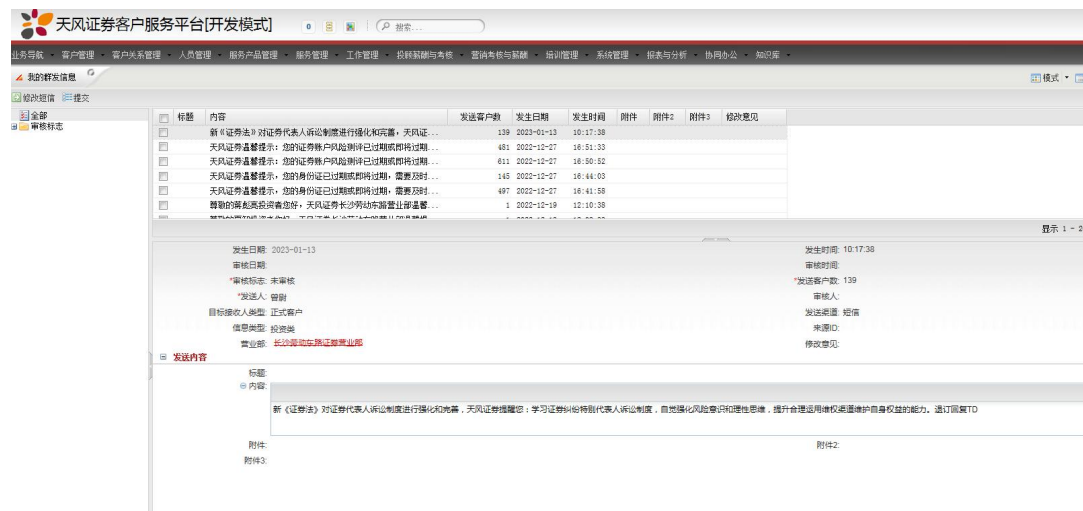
天风证券客户服务平台[开发模式]

搜索...

业务导航 · 客户管理 · 客户关系管理 · 人员管理 · 服务产品管理 · 服务管理 · 工作管理 · 投顾薪酬与考核 · 营销考核与薪酬 · 培训管理 · 系统管理 · 报表与分析 · 协同办公 · 知识库

我的群发信息

模式

修改短信 提交

全部
审核标志

| | 标题 | 内容 | 发送客户数 | 发生日期 | 发生时间 | 附件 | 附件2 | 附件3 | 修改意见 |
|---|---|---|---|---|---|---|---|---|---|
| | | 新《证券法》对证券代表人诉讼制度进行强化和完善，天风证... | 139 | 2023-01-13 | 10:17:38 | | | | |
| | | 天风证券温馨提示：您的证券账户风险测评已过期或即将过期... | 481 | 2022-12-27 | 16:51:33 | | | | |
| | | 天风证券温馨提示：您的证券账户风险测评已过期或即将过期... | 611 | 2022-12-27 | 16:50:52 | | | | |
| | | 天风证券温馨提示：您的身份证已过期或即将过期，需要及时... | 145 | 2022-12-27 | 16:44:03 | | | | |
| | | 天风证券温馨提示：您的身份证已过期或即将过期，需要及时... | 497 | 2022-12-27 | 16:41:58 | | | | |
| | | 尊敬的赛彪投资者您好，天风证券长沙劳动东路营业部温馨... | 1 | 2022-12-19 | 12:10:38 | | | | |

显示 1 - 2

发生日期: 2023-01-13
发生时间: 10:17:38
审核日期:
审核时间:
*审核标志: 未审核
*发送客户数: 139
*发送人: 曾尉
审核人:
目标接收人类型: 正式客户
发送渠道: 短信
信息类型: 投资类
来源ID:
营业部: 长沙劳动东路证券营业部
修改意见:

发送内容
标题:
内容:
新《证券法》对证券代表人诉讼制度进行强化和完善，天风证券提醒您：学习证券纠纷特别代表人诉讼制度，自觉强化风险意识和理性思维，提升合理运用维权渠道维护自身权益的能力。退订回复TD
附件:
附件2:
附件3: